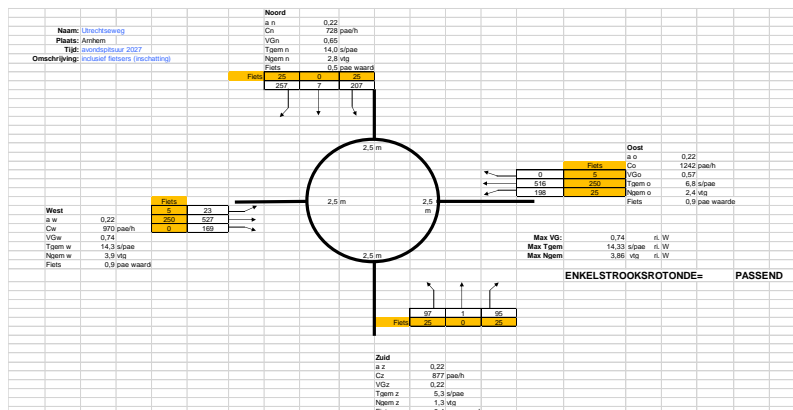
Naam: Utrechtseweg
Plaats: Arnhem
Tijd: avondspitsuur 2027
Omschrijving: inclusief fietsers (inschatting)

Noord
| | | |
|---|---|---|
| a n | 0,22 | |
| Cn | 728 | pae/h |
| VGn | 0,65 | |
| Tgem n | 14,0 | s/pae |
| Ngem n | 2,8 | vtg |
| Fiets | 0,5 | pae waard |

| Fiets | 25 | 0 | 25 |
|---|---|---|---|
| | 257 | 7 | 207 |

Oost
| | | |
|---|---|---|
| a o | 0,22 | |
| Co | 1242 | pae/h |
| VGo | 0,57 | |
| Tgem o | 6,8 | s/pae |
| Ngem o | 2,4 | vtg |
| Fiets | 0,9 | pae waarde |

| | Fiets |
|---|---|
| 0 | 5 |
| 516 | 250 |
| 198 | 25 |

West
| | | |
|---|---|---|
| a w | 0,22 | |
| Cw | 970 | pae/h |
| VGw | 0,74 | |
| Tgem w | 14,3 | s/pae |
| Ngem w | 3,9 | vtg |
| Fiets | 0,9 | pae waard |

| Fiets | |
|---|---|
| 5 | 23 |
| 250 | 527 |
| 0 | 169 |

2,5 m
2,5 m
2,5 m
2,5 m

Max VG: 0,74 ri. W
Max Tgem 14,33 s/pae ri. W
Max Ngem 3,86 vtg ri. W

ENKELSTROOKSROTONDE= PASSEND

| | 97 | 1 | 95 |
|---|---|---|---|
| Fiets | 25 | 0 | 25 |

Zuid
| | | |
|---|---|---|
| a z | 0,22 | |
| Cz | 877 | pae/h |
| VGz | 0,22 | |
| Tgem z | 5,3 | s/pae |
| Ngem z | 1,3 | vtg |